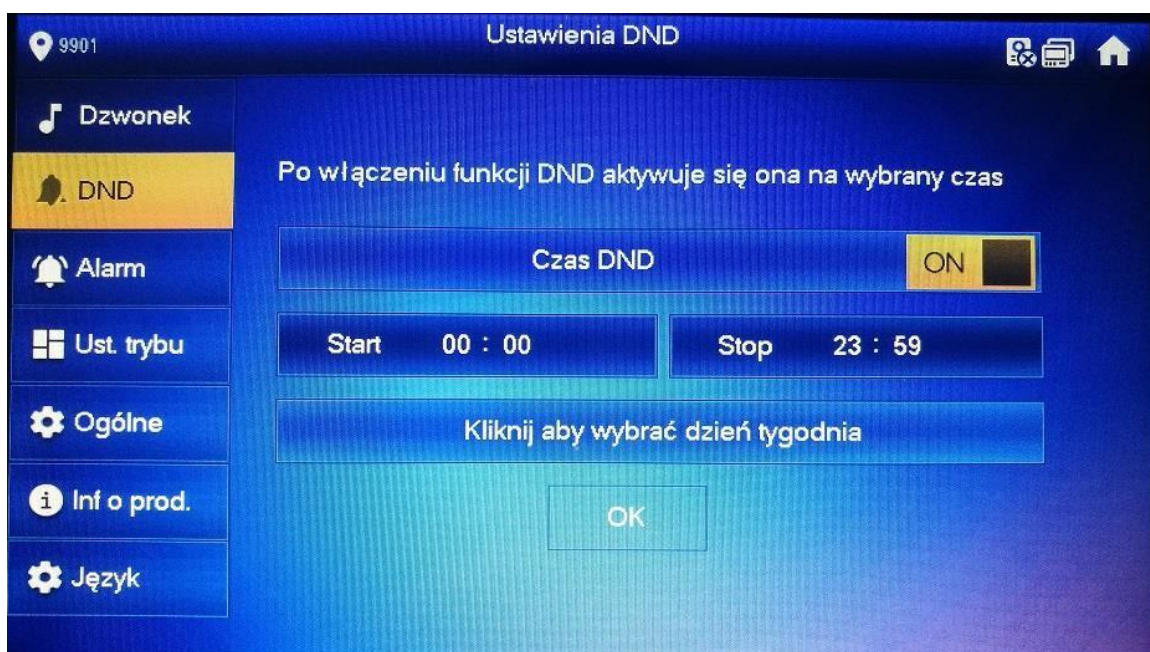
9901

Ustawienia DND

Dzwonek

DND

Alarm

Ust. trybu

Ogólne

Inf o prod.

Język

Po włączeniu funkcji DND aktywuje się ona na wybrany czas

Czas DND

ON

Start 00 : 00

Stop 23 : 59

Kliknij aby wybrać dzień tygodnia

OK